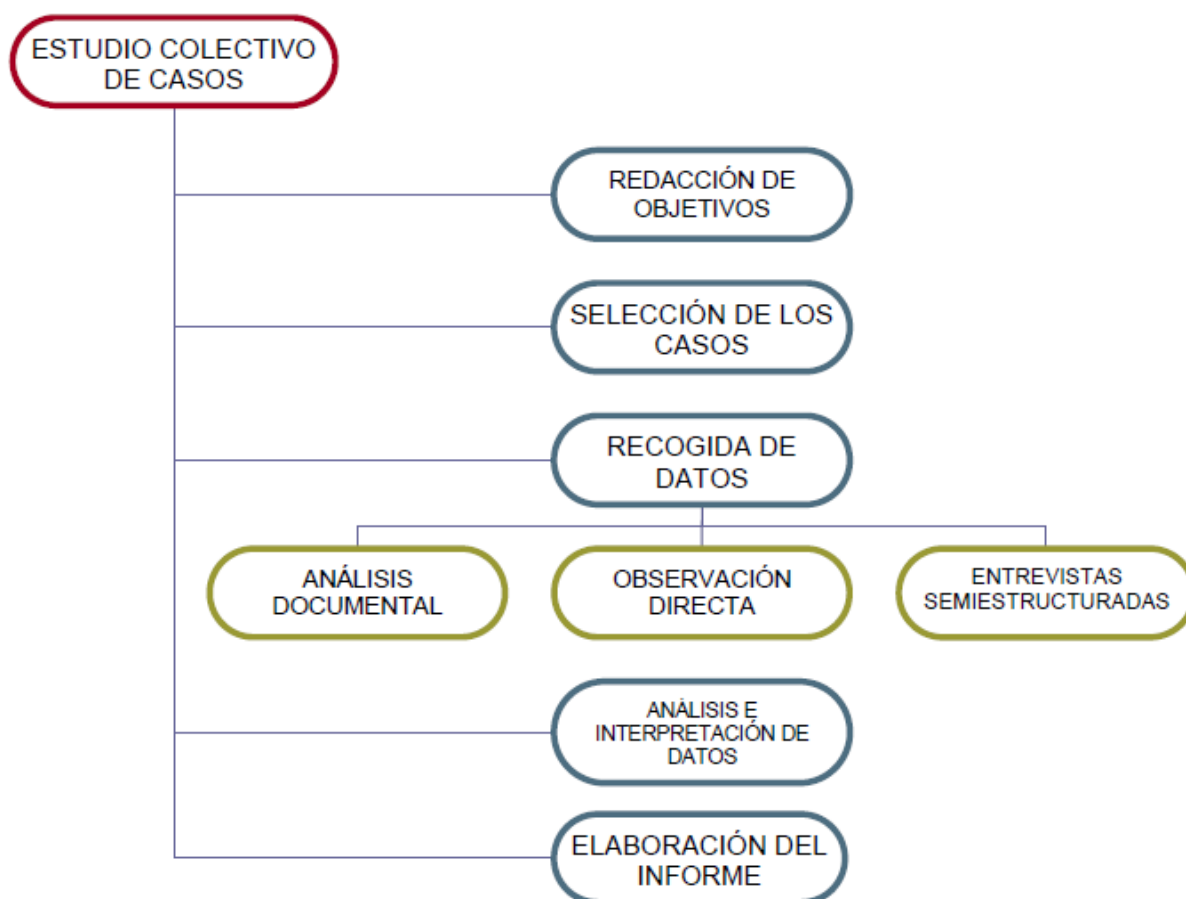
ESTUDIO COLECTIVO DE CASOS

REDACCIÓN DE OBJETIVOS

SELECCIÓN DE LOS CASOS

RECOGIDA DE DATOS

ANÁLISIS DOCUMENTAL

OBSERVACIÓN DIRECTA

ENTREVISTAS SEMIESTRUCTURADAS

ANÁLISIS E INTERPRETACIÓN DE DATOS

ELABORACIÓN DEL INFORME